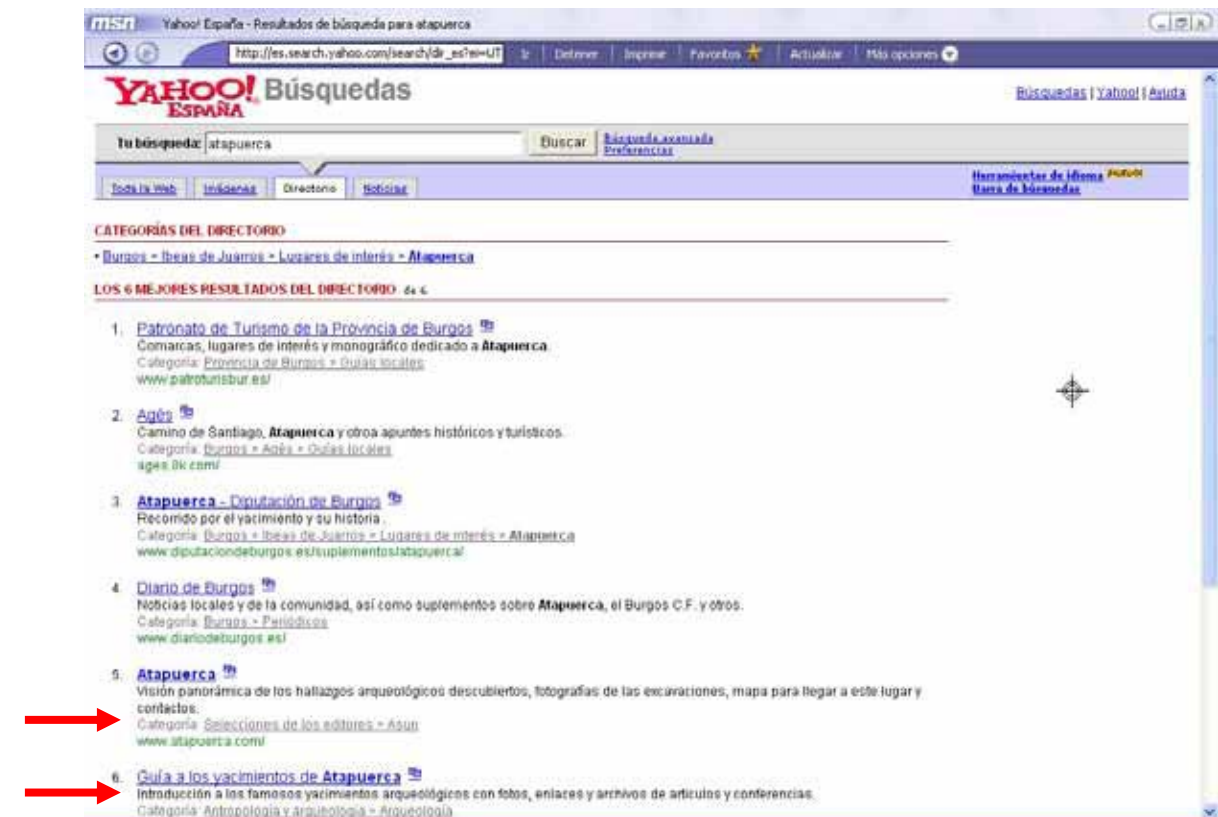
msn Yahoo! España - Resultados de búsqueda para atapuerca

http://es.search.yahoo.com/search/dir_es?ei=UT Ir | Detener | Imprimir | Favoritos | Actualizar | Más opciones

YAHOO! ESPAÑA Búsquedas

Búsquedas | Yahoo! | Ayuda

Tu búsqueda: atapuerca Buscar Búsqueda avanzada Preferencias

Toda la Web | Imágenes | Directorio | Noticias

Herramientas de idioma Nuevo!
Barra de búsquedas

CATEGORÍAS DEL DIRECTORIO

• Burgos > Ibeas de Juarros > Lugares de interés > Atapuerca

LOS 6 MEJORES RESULTADOS DEL DIRECTORIO de 6

1. Patronato de Turismo de la Provincia de Burgos
Comarcas, lugares de interés y monográfico dedicado a Atapuerca.
Categoría: Provincia de Burgos > Guías locales
www.patroturisbur.es/

2. Agés
Camino de Santiago, Atapuerca y otros apuntes históricos y turísticos.
Categoría: Burgos > Agés > Guías locales
ages.8k.com/

3. Atapuerca - Diputación de Burgos
Recorrido por el yacimiento y su historia.
Categoría: Burgos > Ibeas de Juarros > Lugares de interés > Atapuerca
www.diputaciondeburgos.es/suplementos/atapuerca/

4. Diario de Burgos
Noticias locales y de la comunidad, así como suplementos sobre Atapuerca, el Burgos C.F. y otros.
Categoría: Burgos > Periódicos
www.diariodeburgos.es/

5. Atapuerca
Visión panorámica de los hallazgos arqueológicos descubiertos, fotografías de las excavaciones, mapa para llegar a este lugar y contactos.
Categoría: Selecciones de los editores > Asun
www.atapuerca.com/

6. Guía a los yacimientos de Atapuerca
Introducción a los famosos yacimientos arqueológicos con fotos, enlaces y archivos de artículos y conferencias.
Categoría: Antropología y arqueología > Arqueología